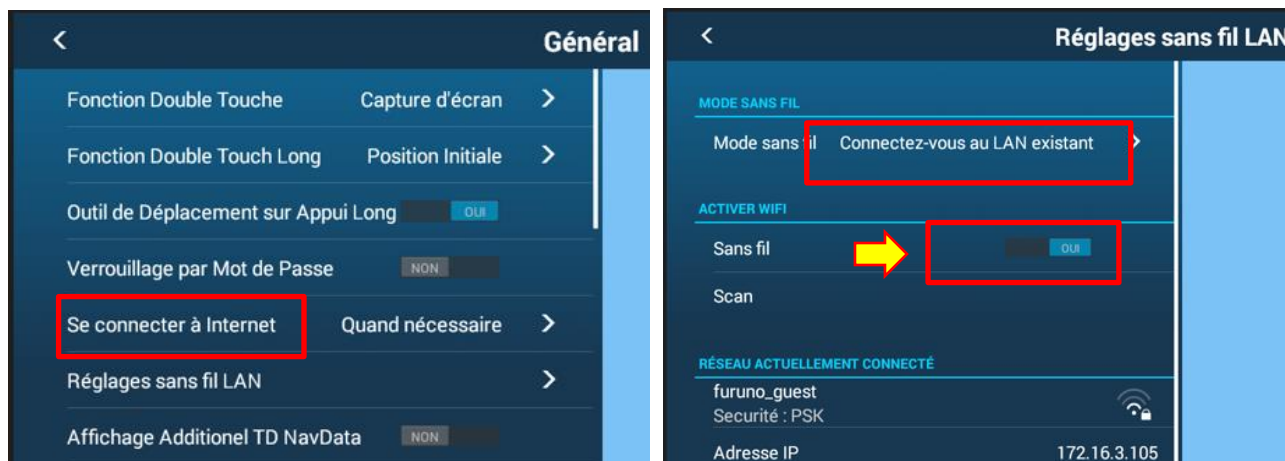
<

Général

Fonction Double Touche Capture d'écran >

Fonction Double Touch Long Position Initiale >

Outil de Déplacement sur Appui Long OUI

Verrouillage par Mot de Passe NON

Se connecter à Internet Quand nécessaire >

Réglages sans fil LAN >

Affichage Additionel TD NavData NON

<

Réglages sans fil LAN

MODE SANS FIL

Mode sans fil Connectez-vous au LAN existant >

ACTIVER WIFI

Sans fil OUI

Scan

RÉSEAU ACTUELLEMENT CONNECTÉ

furuno_guest
Securité : PSK

Adresse IP 172.16.3.105